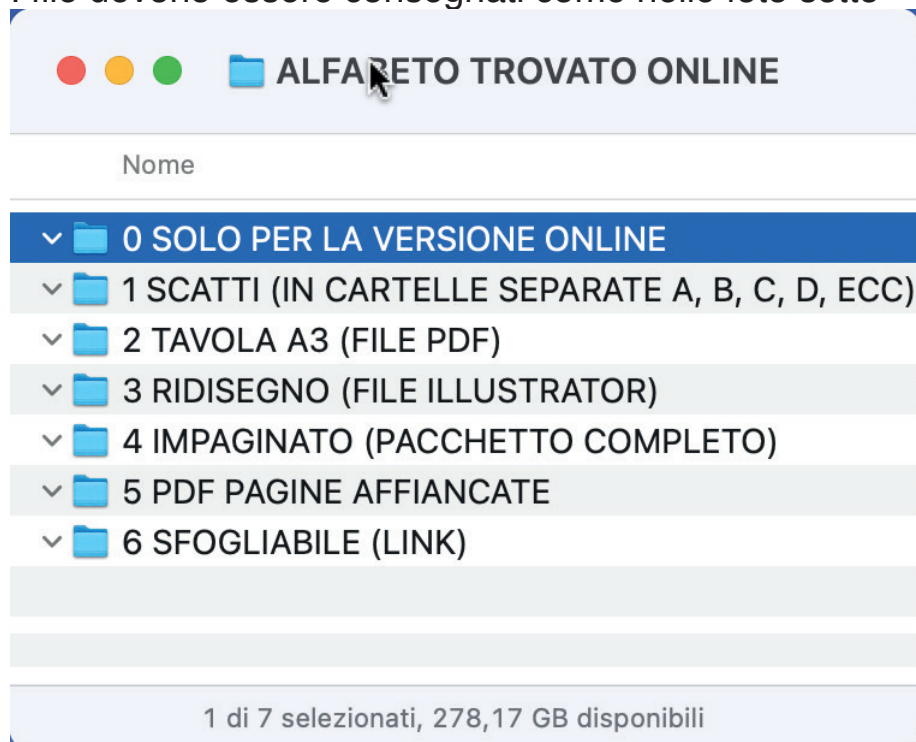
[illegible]

ALFA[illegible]ETO TROVATO ONLINE

Nome

0 SOLO PER LA VERSIONE ONLINE
1 SCATTI (IN CARTELLE SEPARATE A, B, C, D, ECC)
2 TAVOLA A3 (FILE PDF)
3 RIDISEGNO (FILE ILLUSTRATOR)
4 IMPAGINATO (PACCHETTO COMPLETO)
5 PDF PAGINE AFFIANCATE
6 SFOGLIABILE (LINK)

1 di 7 selezionati, 278,17 GB disponibili